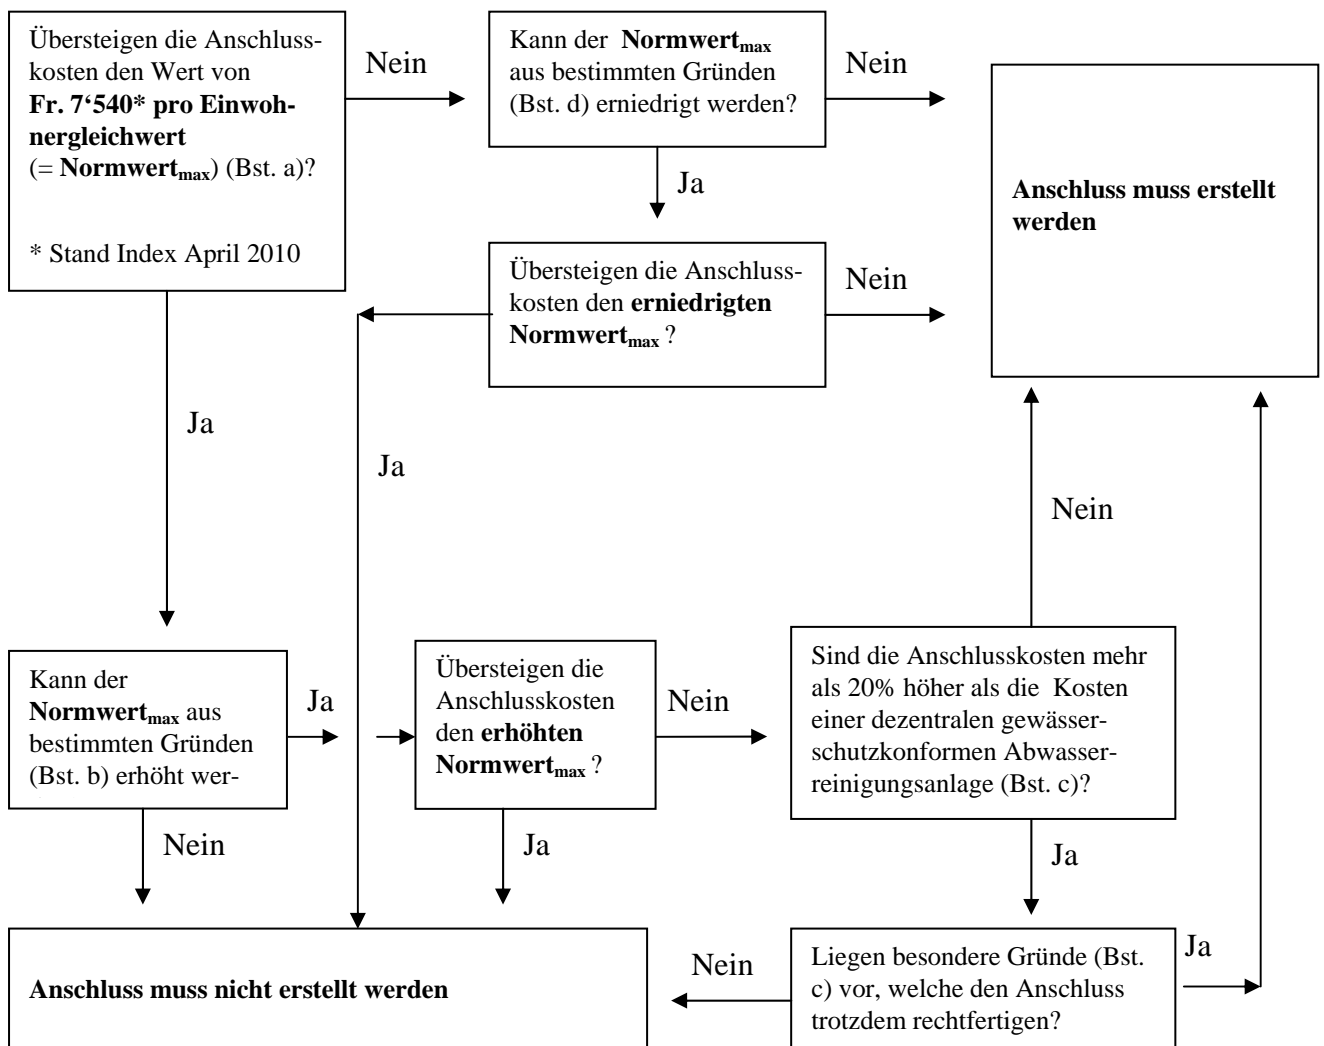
Übersteigen die Anschlusskosten den Wert von **Fr. 7‘540* pro Einwohnergleichwert** (= **Normwert$_{max}$**) (Bst. a)?

* Stand Index April 2010

Nein

Kann der **Normwert$_{max}$** aus bestimmten Gründen (Bst. d) erniedrigt werden?

Nein

**Anschluss muss erstellt werden**

Ja

Übersteigen die Anschlusskosten den **erniedrigten Normwert$_{max}$** ?

Nein

Ja

Ja

Nein

Kann der **Normwert$_{max}$** aus bestimmten Gründen (Bst. b) erhöht wer-

Ja

Übersteigen die Anschlusskosten den **erhöhten Normwert$_{max}$** ?

Nein

Sind die Anschlusskosten mehr als 20% höher als die Kosten einer dezentralen gewässerschutzkonformen Abwasserreinigungsanlage (Bst. c)?

Nein

Ja

Ja

**Anschluss muss nicht erstellt werden**

Nein

Liegen besondere Gründe (Bst. c) vor, welche den Anschluss trotzdem rechtfertigen?

Ja